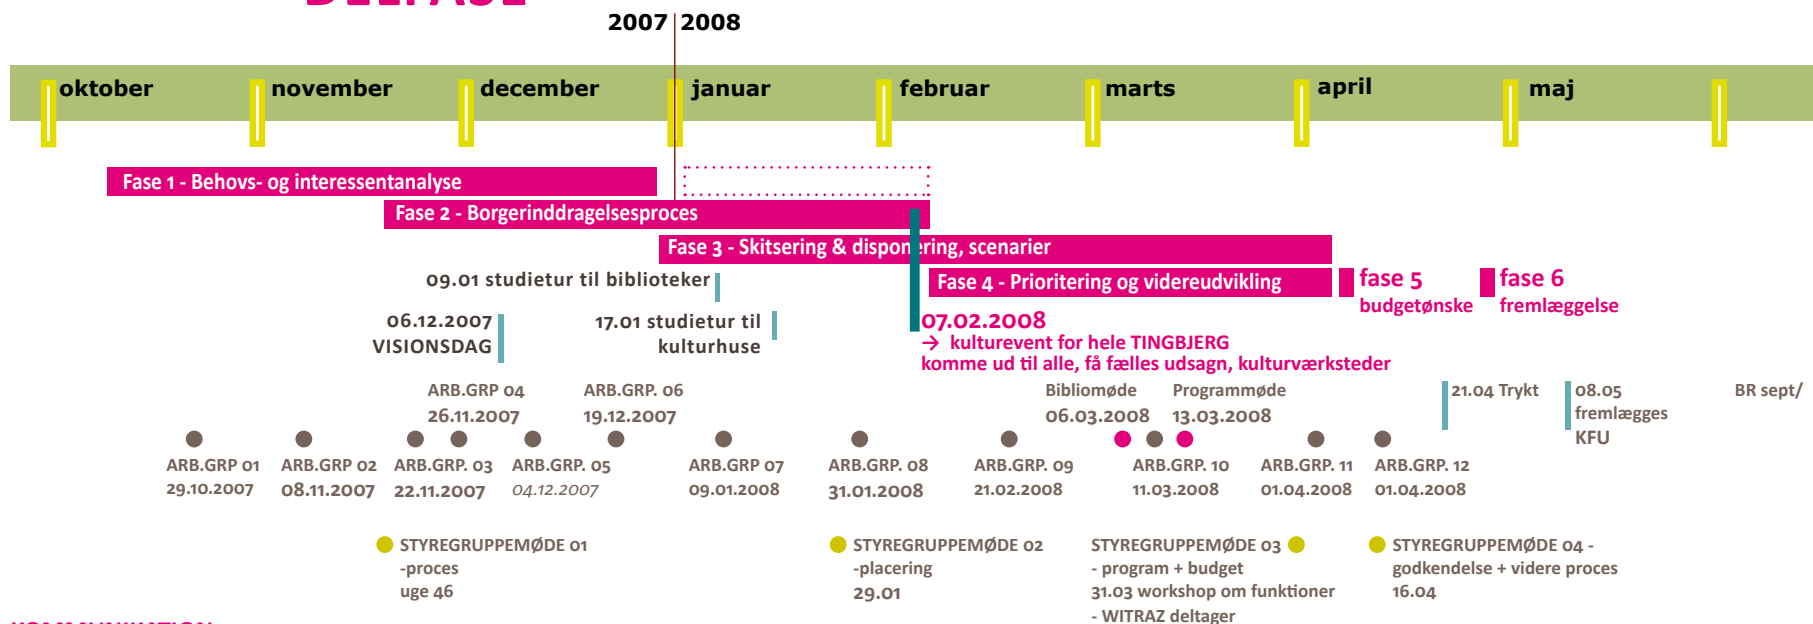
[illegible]

2007 | 2008

oktober november december januar februar marts april maj

Fase 1 - Behovs- og interessentanalyse

Fase 2 - Borgerinddragelsesproces

Fase 3 - Skitsering & disponering, scenarier

09.01 studietur til biblioteker

Fase 4 - Prioritering og videreudvikling

fase 5 budgetønske

fase 6 fremlæggelse

06.12.2007 VISIONSDAG

17.01 studietur til kulturhuse

07.02.2008
→ kulturevent for hele TINGBJERG
komme ud til alle, få fælles udsagn, kulturværksteder

ARB.GRP 04 26.11.2007

ARB.GRP. 06 19.12.2007

Bibliomøde 06.03.2008

Programmøde 13.03.2008

21.04 Trykt

08.05 fremlægges KFU

BR sept/

ARB.GRP 01 29.10.2007

ARB.GRP 02 08.11.2007

ARB.GRP. 03 22.11.2007

ARB.GRP. 05 04.12.2007

ARB.GRP 07 09.01.2008

ARB.GRP. 08 31.01.2008

ARB.GRP. 09 21.02.2008

ARB.GRP. 10 11.03.2008

ARB.GRP. 11 01.04.2008

ARB.GRP. 12 01.04.2008

STYREGRUPPEMØDE 01 -proces uge 46

STYREGRUPPEMØDE 02 -placering 29.01

STYREGRUPPEMØDE 03 - program + budget 31.03 workshop om funktioner - WITRAZ deltager

STYREGRUPPEMØDE 04 - godkendelse + videre proces 16.04

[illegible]